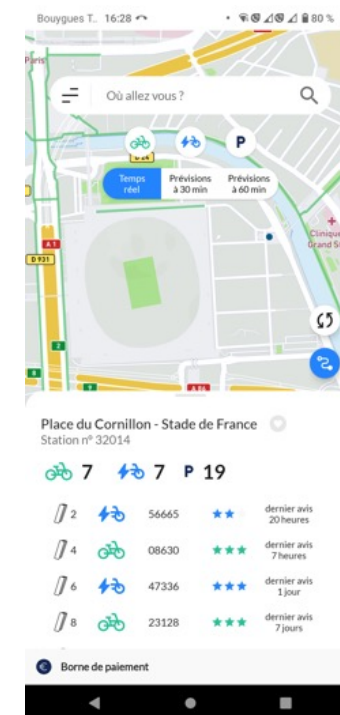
Bouygues T. 16:28 80 %

Paris

Où allez vous ?

P

Temps réel

Prévisions à 30 min

Prévisions à 60 min

A 1

D 931

2

A 86

Clinique Grand S

Place du Cornillon - Stade de France

Station n° 32014

7 7 P 19

2 56665 ★★ dernier avis 20 heures

4 08630 ★★★ dernier avis 7 heures

6 47336 ★★★ dernier avis 1 jour

8 23128 ★★★ dernier avis 7 jours

Borne de paiement